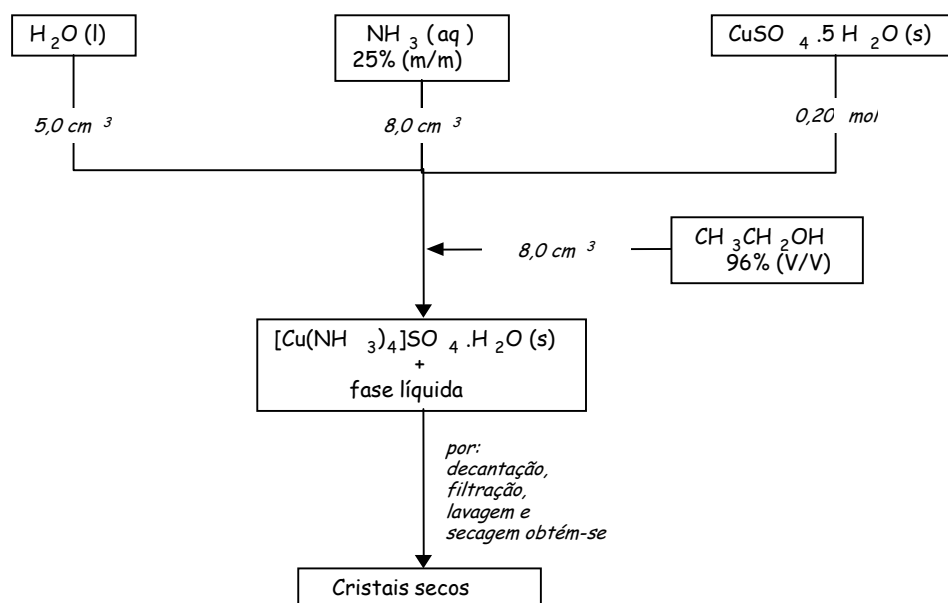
$H_2O$ (l)

$NH_3$ (aq) 25% (m/m)

$CuSO_4.5H_2O$ (s)

5,0 $cm^3$

8,0 $cm^3$

0,20 mol

8,0 $cm^3$

$CH_3CH_2OH$ 96% (V/V)

$[Cu(NH_3)_4]SO_4.H_2O$ (s)
+
fase líquida

por:
decantação,
filtração,
lavagem e
secagem obtém-se

Cristais secos